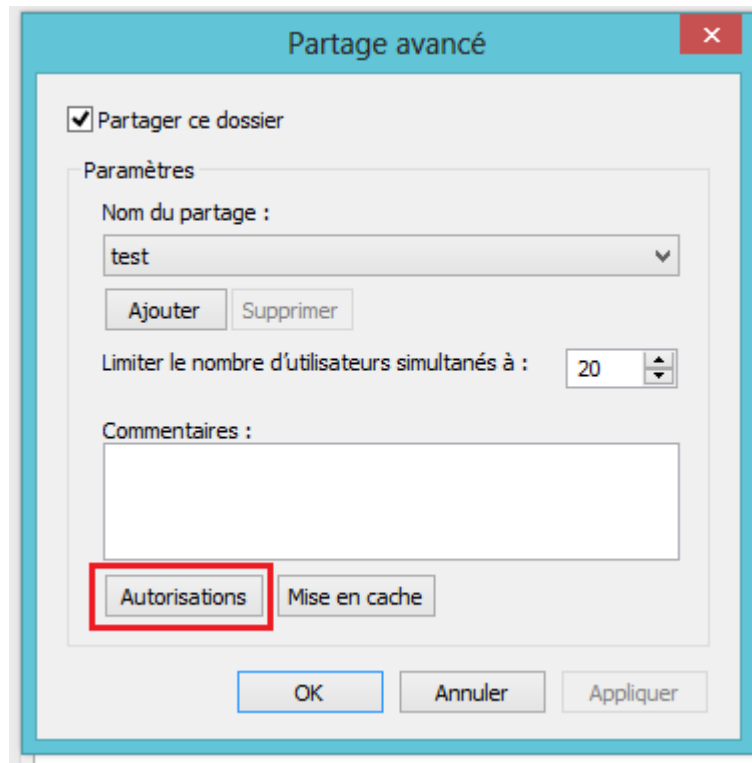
Partage avancé

✕

Partager ce dossier

Paramètres

Nom du partage :

test

Ajouter

Supprimer

Limiter le nombre d'utilisateurs simultanés à :

20

Commentaires :

Autorisations

Mise en cache

OK

Annuler

Appliquer